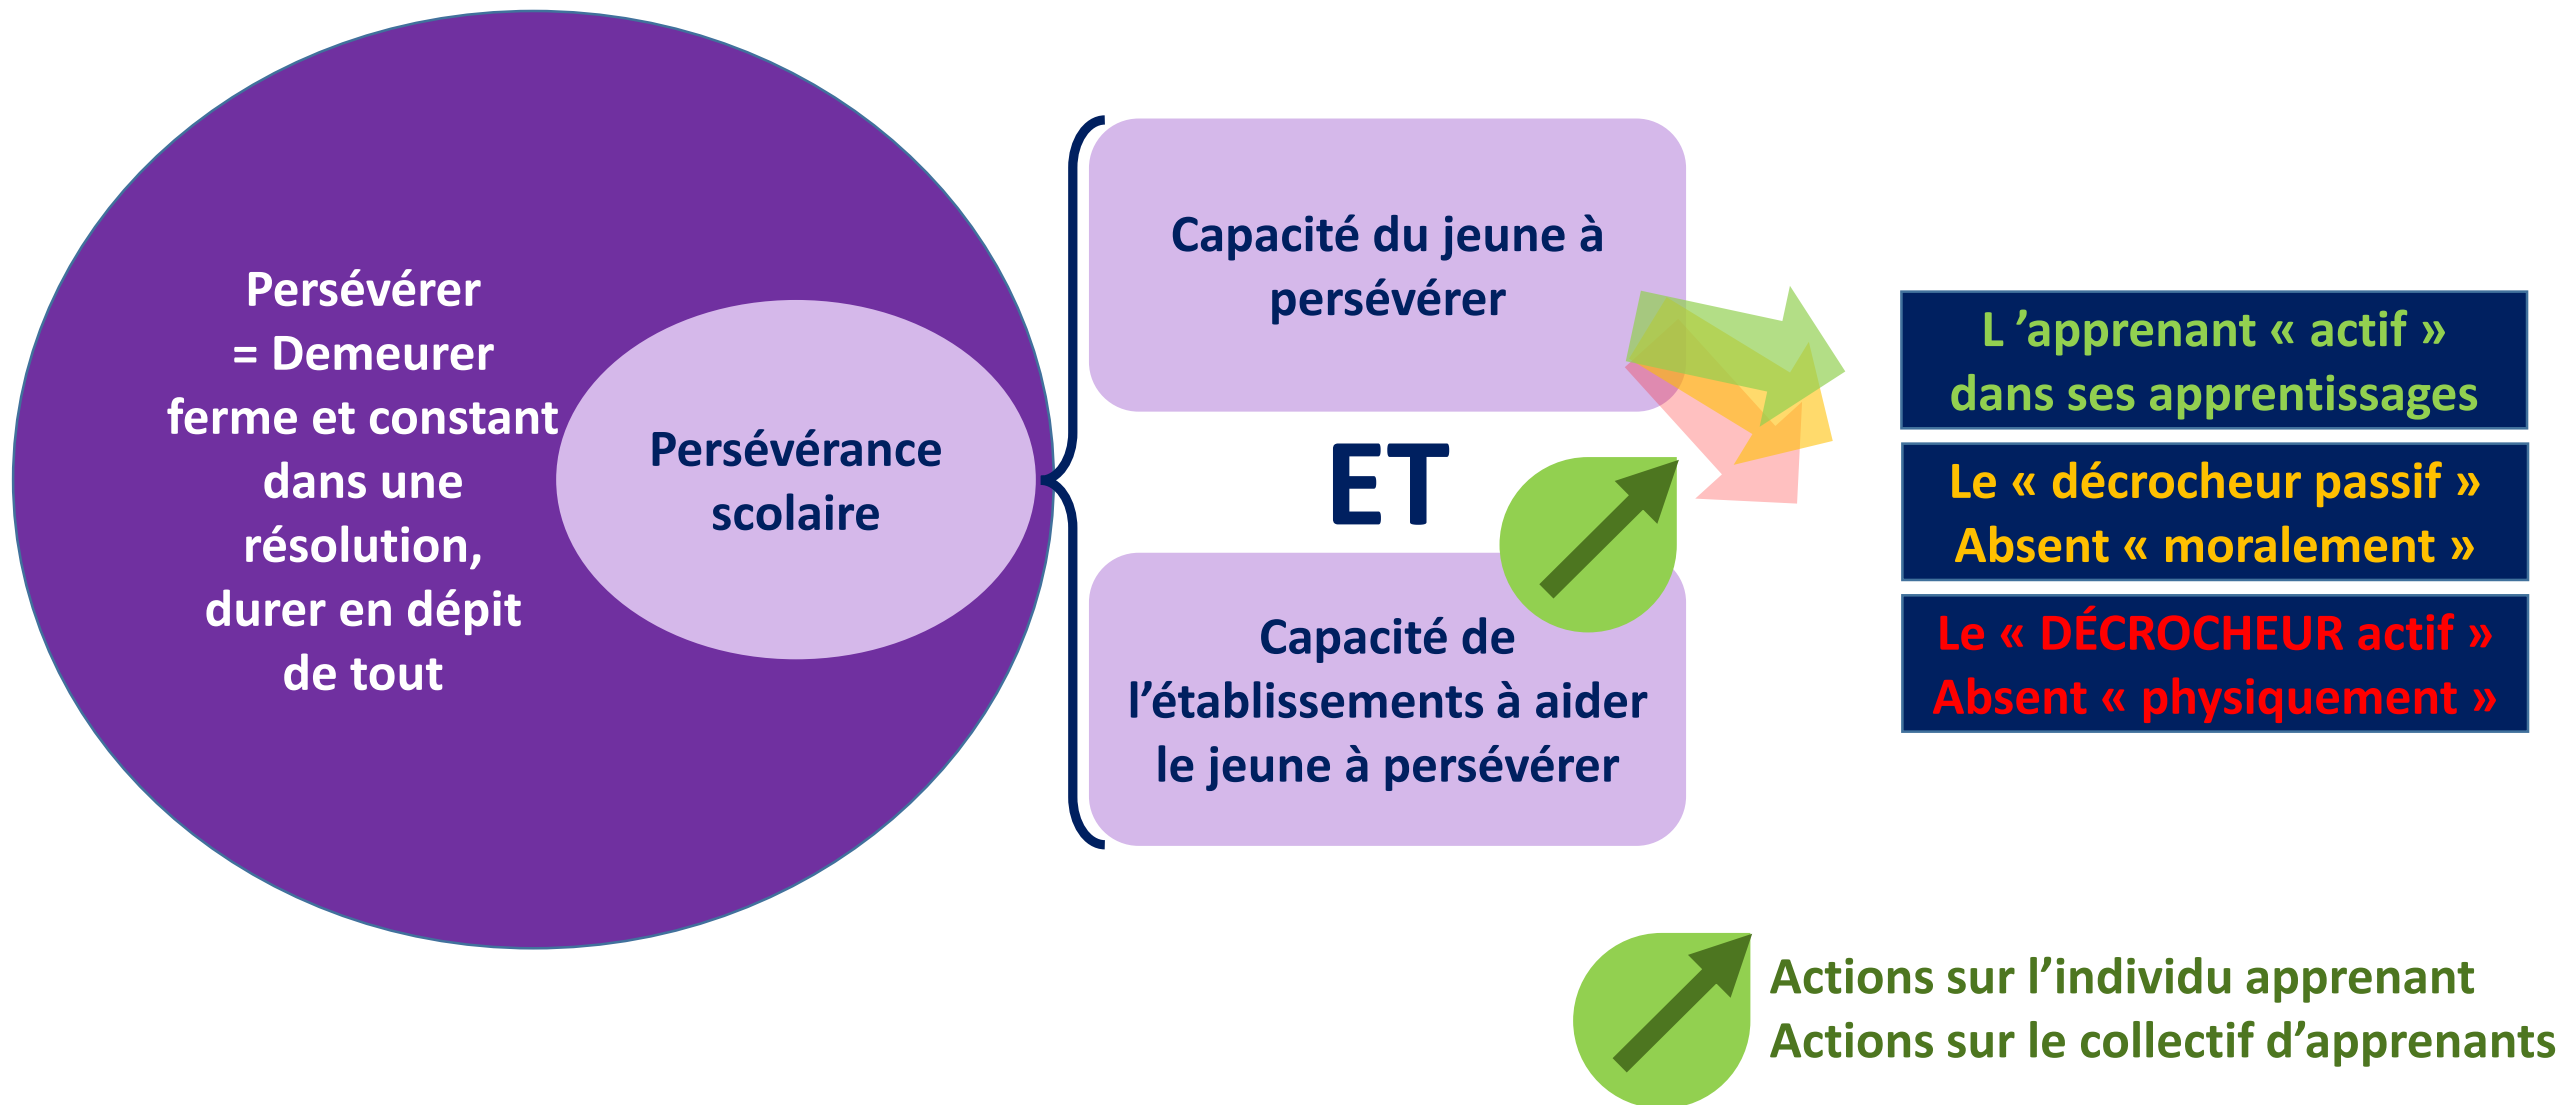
Persévérer
= Demeurer ferme et constant dans une résolution, durer en dépit de tout

Persévérance scolaire

Capacité du jeune à persévérer

ET

Capacité de l'établissements à aider le jeune à persévérer

L 'apprenant « actif » dans ses apprentissages

Le « décrocheur passif » Absent « moralement »

Le « DÉCROCHEUR actif » Absent « physiquement »

Actions sur l'individu apprenant
Actions sur le collectif d'apprenants